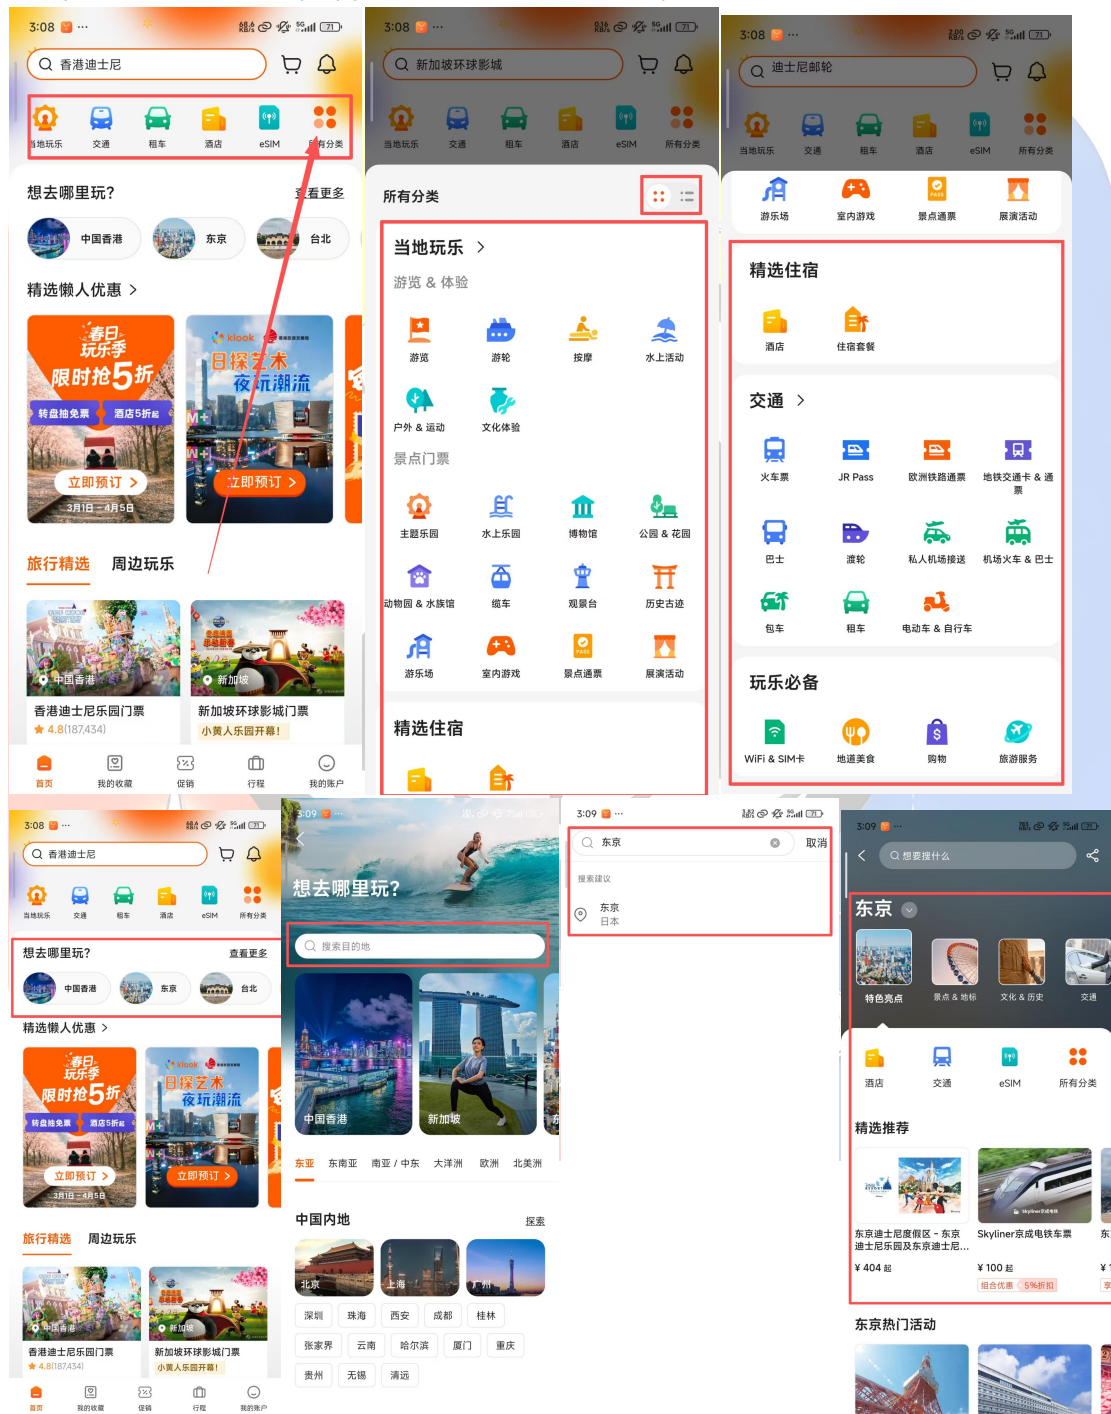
3:08

香港迪士尼

当地玩乐 交通 租车 酒店 eSIM 所有分类

想去哪里玩? 查看更多

中国香港 东京 台北

精选懒人优惠 >

春日玩乐季 限时抢5折 转盘抽免票 酒店5折起 立即预订 > 3月1日－4月5日

klook 日探艺术 夜玩潮流 立即预订 >

旅行精选 周边玩乐

中国香港 香港迪士尼乐园门票 ★ 4.8(187,434)

新加坡 新加坡环球影城门票 小黄人乐园开幕!

首页 我的收藏 促销 行程 我的账户

3:08

新加坡环球影城

当地玩乐 交通 租车 酒店 eSIM 所有分类

所有分类

当地玩乐 >

游览 & 体验

游览 游轮 按摩 水上活动

户外 & 运动 文化体验

景点门票

主题乐园 水上乐园 博物馆 公园 & 花园

动物园 & 水族馆 缆车 观景台 历史古迹

游乐场 室内游戏 景点通票 展演活动

精选住宿

3:08

迪士尼邮轮

当地玩乐 交通 租车 酒店 eSIM 所有分类

游乐场 室内游戏 景点通票 展演活动

精选住宿

酒店 住宿套餐

交通 >

火车票 JR Pass 欧洲铁路通票 地铁交通卡 & 通票

巴士 渡轮 私人机场接送 机场火车 & 巴士

包车 租车 电动车 & 自行车

玩乐必备

WiFi & SIM卡 地道美食 购物 旅游服务

3:08

香港迪士尼

当地玩乐 交通 租车 酒店 eSIM 所有分类

想去哪里玩? 查看更多

中国香港 东京 台北

精选懒人优惠 >

春日玩乐季 限时抢5折 转盘抽免票 酒店5折起 立即预订 > 3月1日－4月5日

klook 日探艺术 夜玩潮流 立即预订 >

旅行精选 周边玩乐

中国香港 香港迪士尼乐园门票 ★ 4.8(187,434)

新加坡 新加坡环球影城门票 小黄人乐园开幕!

首页 我的收藏 促销 行程 我的账户

3:09

想去哪里玩?

搜索目的地

中国香港 新加坡

东亚 东南亚 南亚 / 中东 大洋洲 欧洲 北美洲

中国内地 探索

北京 上海 广州

深圳 珠海 西安 成都 桂林

张家界 云南 哈尔滨 厦门 重庆

贵州 无锡 清远

3:09

东京 取消

搜索建议

东京 日本

3:09

想要提什么

东京

特色亮点 景点 & 地标 文化 & 历史 交通

酒店 交通 eSIM 所有分类

精选推荐

东京迪士尼度假区 - 东京迪士尼乐园及东京迪士尼...
¥ 404 起

Skyliner京成电铁车票
¥ 100 起
组合优惠 5%折扣

东京热门活动